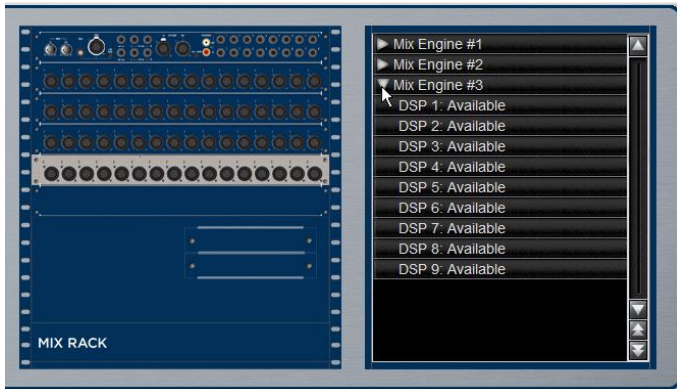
MIX RACK

Mix Engine #1
Mix Engine #2
Mix Engine #3
DSP 1: Available
DSP 2: Available
DSP 3: Available
DSP 4: Available
DSP 5: Available
DSP 6: Available
DSP 7: Available
DSP 8: Available
DSP 9: Available